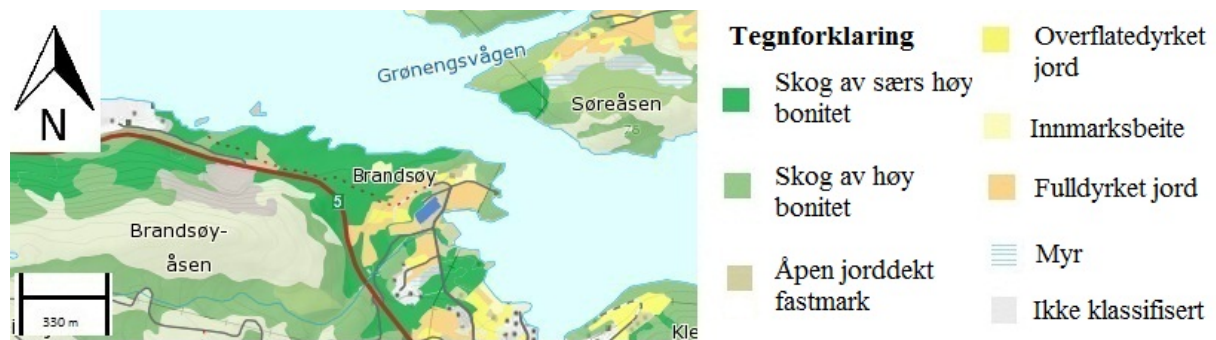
N

Grønengsvågen

Søreåsen

76

Brandsøy

5

Brandsøy-
åsen

330 m

Kle

Tegnforklaring

Skog av særs høy bonitet

Skog av høy bonitet

Åpen jorddekt fastmark

Overflatedyrket jord

Innmarksbeite

Fulldyrket jord

Myr

Ikke klassifisert